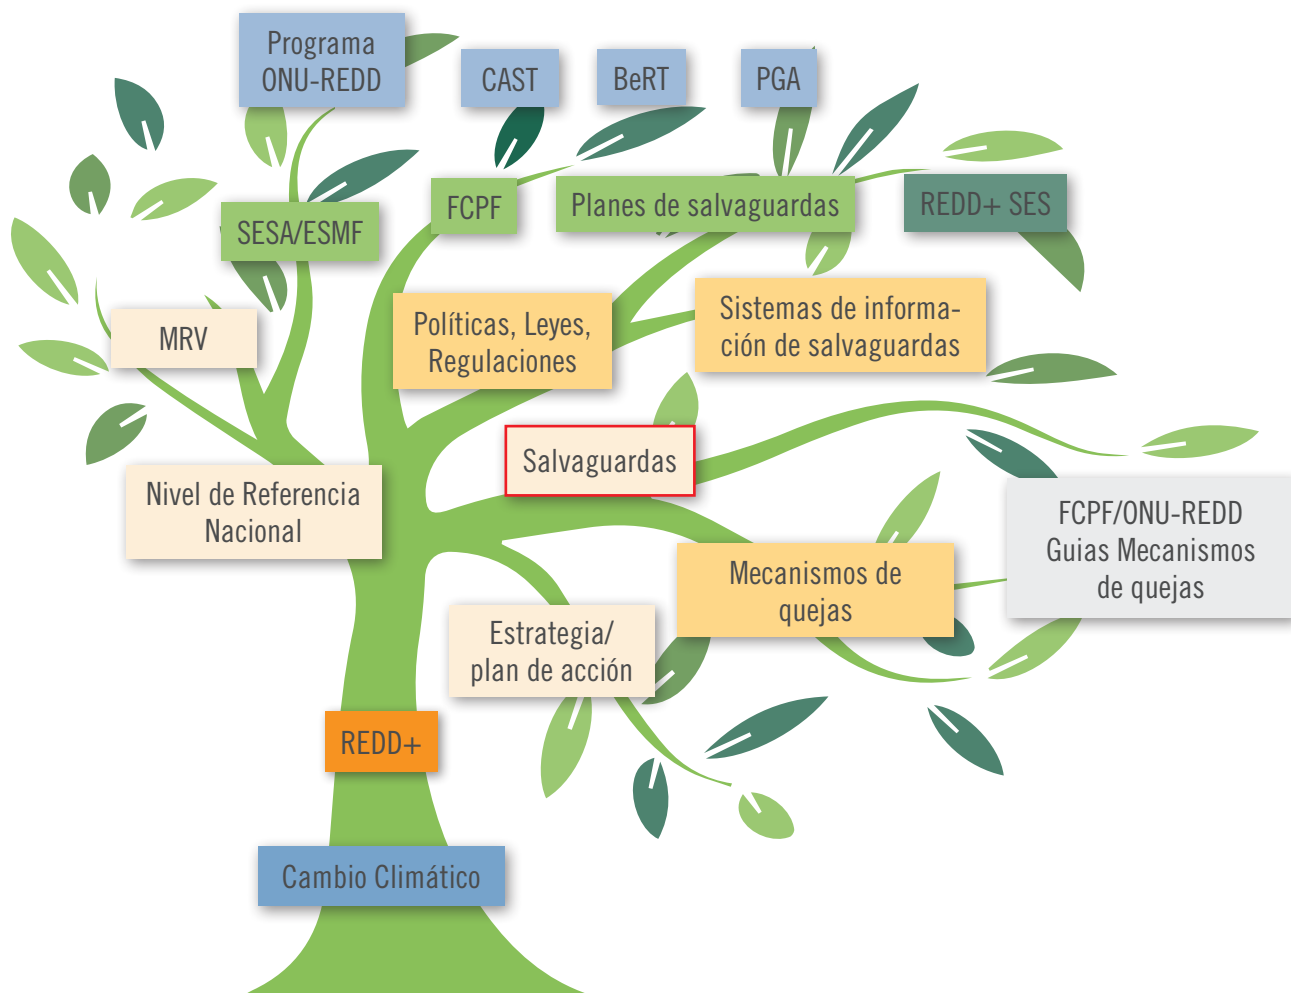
Programa ONU-REDD

CAST

BeRT

PGA

FCPF

Planes de salvaguardas

REDD+ SES

SESA/ESMF

MRV

Políticas, Leyes, Regulaciones

Sistemas de información de salvaguardas

Salvaguardas

Nivel de Referencia Nacional

FCPF/ONU-REDD Guias Mecanismos de quejas

Mecanismos de quejas

Estrategia/ plan de acción

REDD+

Cambio Climático